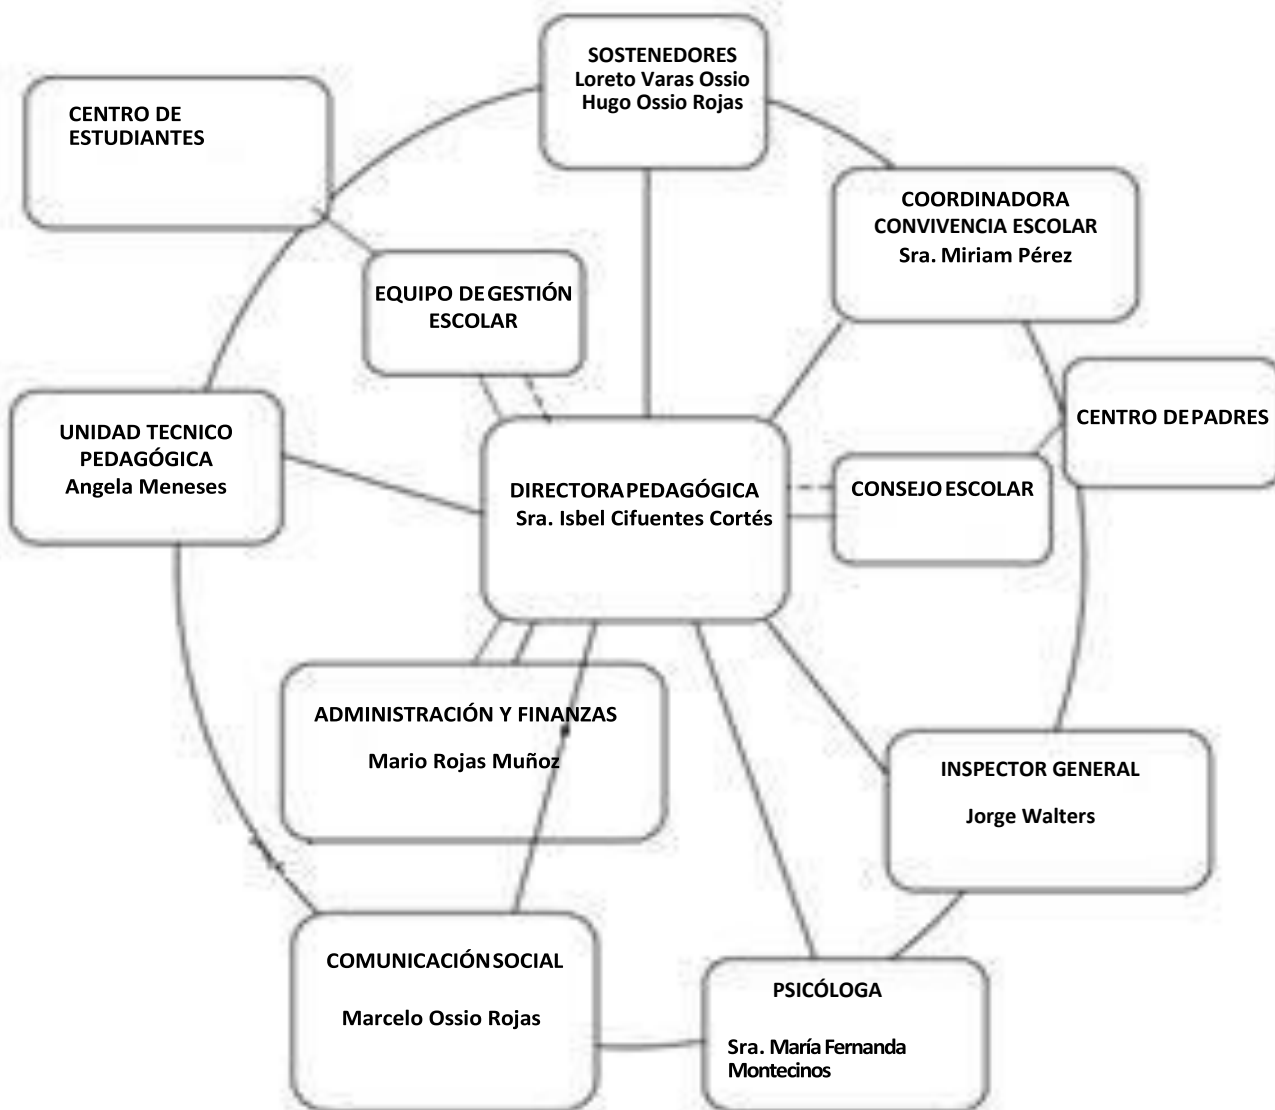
SOSTENEDORES
Loreto Varas Ossio
Hugo Ossio Rojas

CENTRO DE ESTUDIANTES

COORDINADORA CONVIVENCIA ESCOLAR
Sra. Miriam Pérez

EQUIPO DE GESTIÓN ESCOLAR

CENTRO DE PADRES

UNIDAD TECNICO PEDAGÓGICA
Angela Meneses

DIRECTORA PEDAGÓGICA
Sra. Isbel Cifuentes Cortés

CONSEJO ESCOLAR

ADMINISTRACIÓN Y FINANZAS
Mario Rojas Muñoz

INSPECTOR GENERAL
Jorge Walters

COMUNICACIÓN SOCIAL
Marcelo Ossio Rojas

PSICÓLOGA
Sra. María Fernanda Montecinos